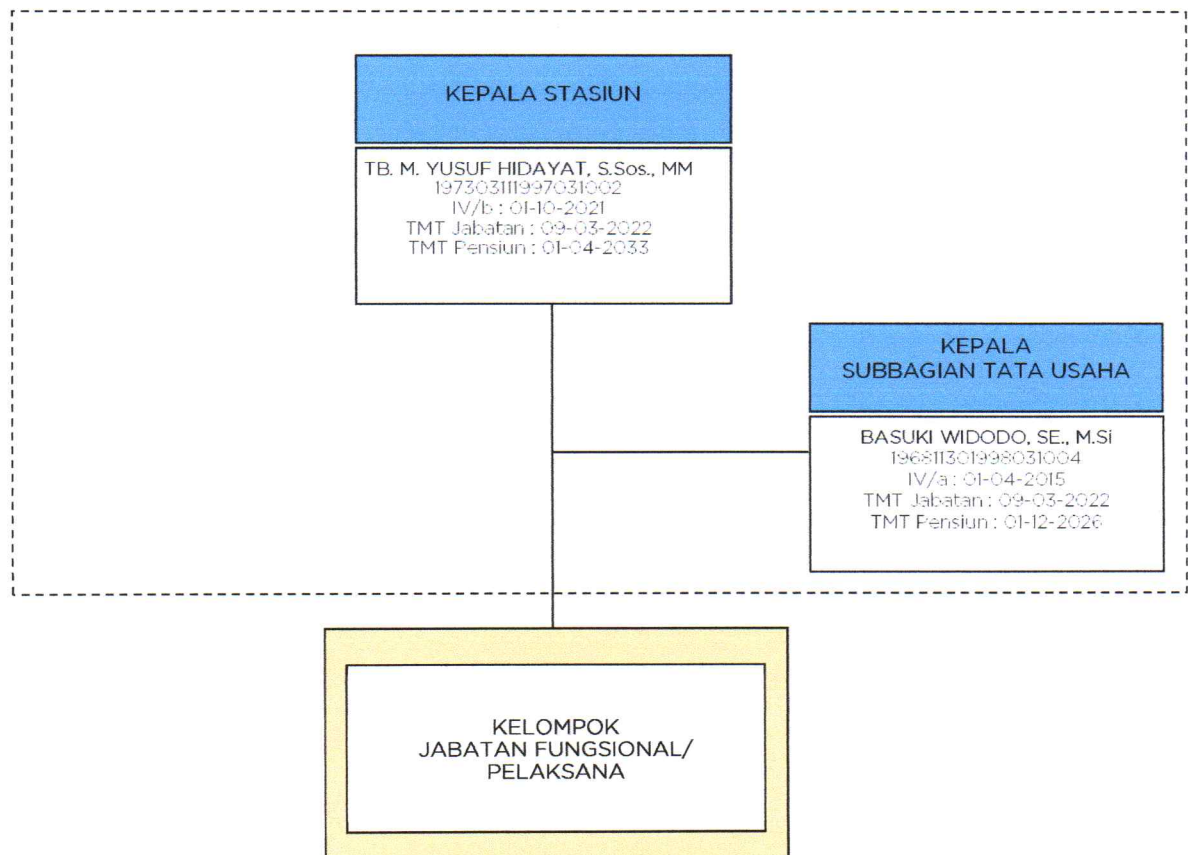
KEPALA STASIUN

TB. M. YUSUF HIDAYAT, S.Sos., MM
197303111997031002
IV/b : 01-10-2021
TMT Jabatan : 09-03-2022
TMT Pensiun : 01-04-2033

KEPALA
SUBBAGIAN TATA USAHA

BASUKI WIDODO, SE., M.Si
196811301998031004
IV/a : 01-04-2015
TMT Jabatan : 09-03-2022
TMT Pensiun : 01-12-2026

KELOMPOK
JABATAN FUNGSIONAL/
PELAKSANA